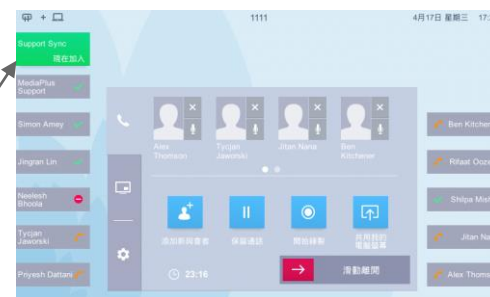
1111

4月17日 星期三 17:

Support Sync
現在加入

MediaPlus Support

Simon Amey

Jingran Lin

Neelesh Bhoola

Tycjan Jaworski

Priyesh Dattani

Alex Thomson

Tycjan Jaworski

Jitan Nana

Ben Kitchener

添加新與會者

保留通話

開始錄製

共用我的電腦螢幕

23:16

滑動離開

Ben Kitche

Rifaat Ooz

Shilpa Mis

Jitan Na

Alex Thoms